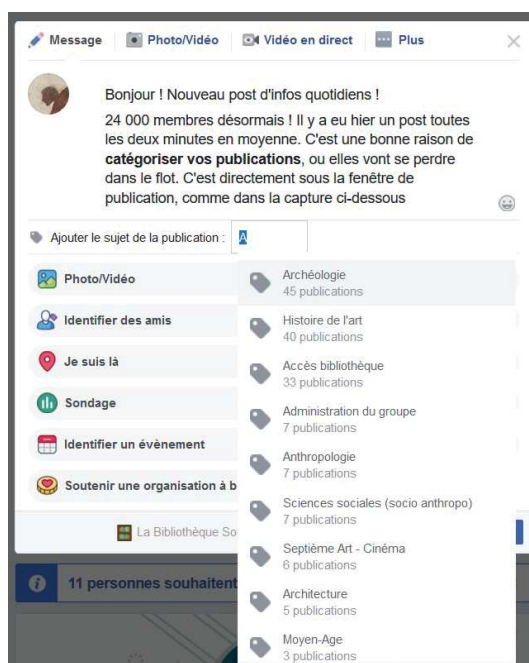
Message | Photo/Vidéo | Vidéo en direct | Plus

Bonjour ! Nouveau post d'infos quotidiens !

24 000 membres désormais ! Il y a eu hier un post toutes les deux minutes en moyenne. C'est une bonne raison de **catégoriser vos publications**, ou elles vont se perdre dans le flot. C'est directement sous la fenêtre de publication, comme dans la capture ci-dessous

Ajouter le sujet de la publication : A

Photo/Vidéo
Identifier des amis
Je suis là
Sondage
Identifier un évènement
Soutenir une organisation à b

La Bibliothèque So

11 personnes souhaitent

Archéologie
45 publications

Histoire de l'art
40 publications

Accès bibliothèque
33 publications

Administration du groupe
7 publications

Anthropologie
7 publications

Sciences sociales (socio anthropo)
7 publications

Septième Art - Cinéma
6 publications

Architecture
5 publications

Moyen-Age
3 publications